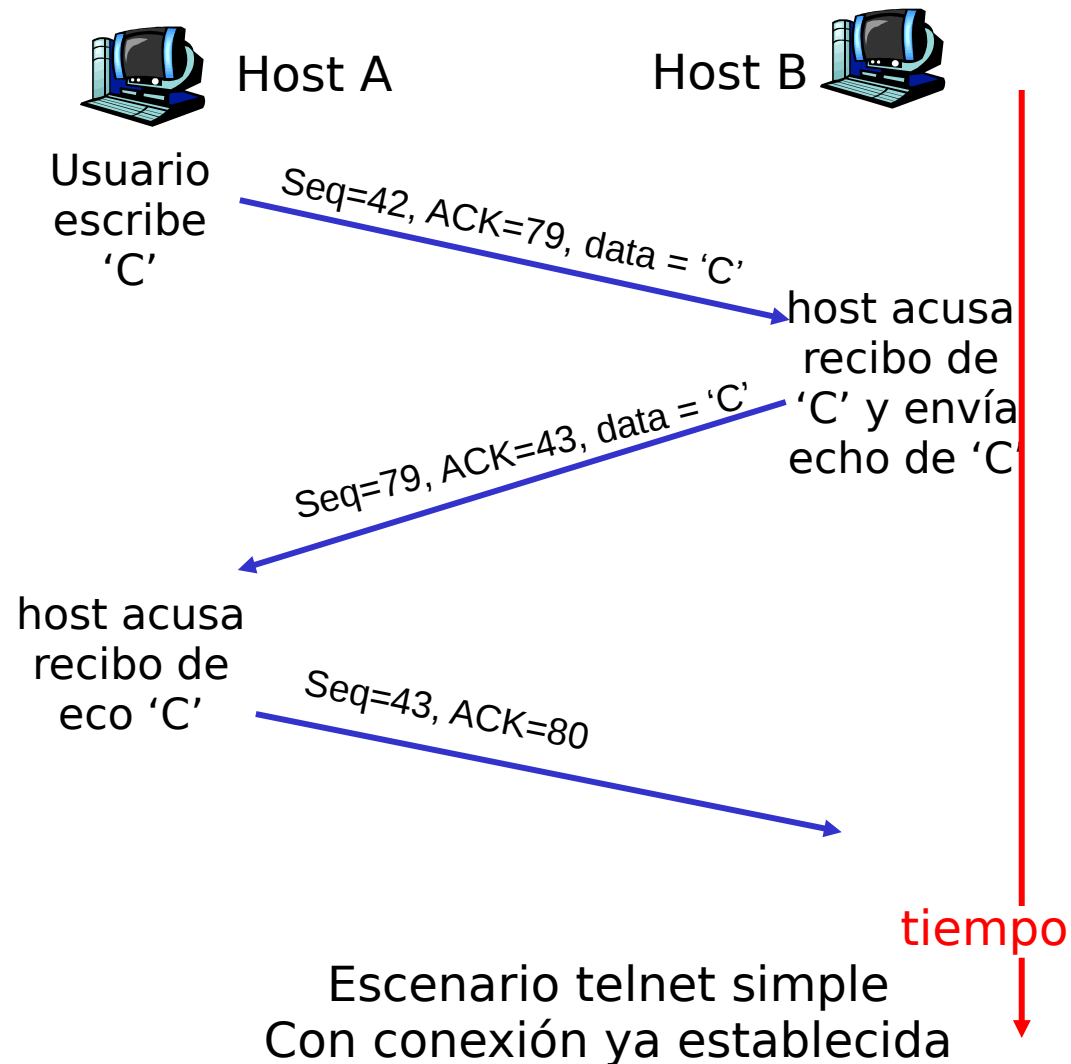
Host A

Host B

Usuario escribe ‘C’

Seq=42, ACK=79, data = ‘C’

host acusa recibo de ‘C’ y envía echo de ‘C’

Seq=79, ACK=43, data = ‘C’

host acusa recibo de eco ‘C’

Seq=43, ACK=80

tiempo

Escenario telnet simple
Con conexión ya establecida